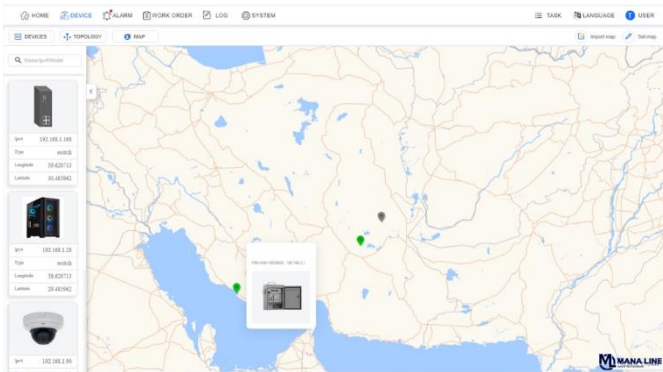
HOME DEVICE ALARM WORK ORDER LOG SYSTEM TASK LANGUAGE USER

DEVICES TOPOLOGY MAP Import map Set map

Name/ip/Model

Ipv4 192.168.1.169
Type switch
Longitude 59.620712
Latitude 30.463942

Ipv4 192.168.1.28
Type switch
Longitude 59.620712
Latitude 29.463942

Ipv4 192.168.1.90

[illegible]

MANA LINE